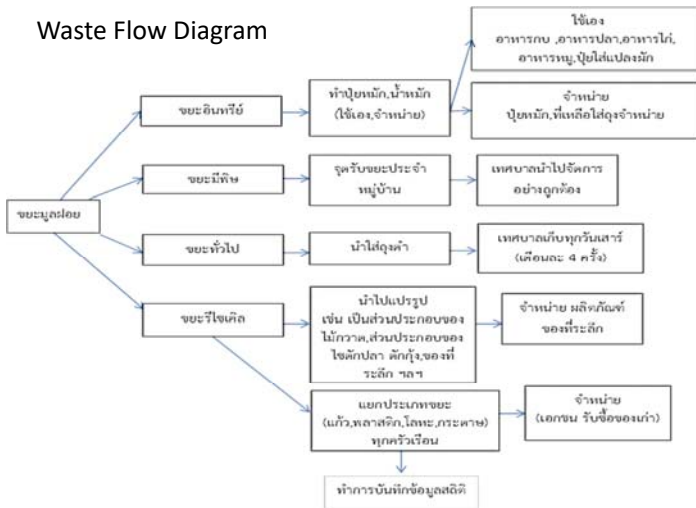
Waste Flow Diagram

ขยะมูลฝอย

ขยะอินทรีย์

ทำปุ๋ยหมัก,น้ำหมัก (ใช้เอง,จำหน่าย)

ใช้เอง อาหารกบ ,อาหารปลา,อาหารไก่, อาหารหมู,ปุ๋ยใส่แปลงผัก

จำหน่าย ปุ๋ยหมัก,ที่เหลือใส่ถุงจำหน่าย

ขยะมีพิษ

จุดรับขยะประจำหมู่บ้าน

เทศบาลนำไปจัดการอย่างถูกต้อง

ขยะทั่วไป

นำใส่ถุงดำ

เทศบาลเก็บทุกวันเสาร์ (เดือนละ 4 ครั้ง)

ขยะรีไซเคิล

นำไปแปรรูป เช่น เป็นส่วนประกอบของไม้กวาด,ส่วนประกอบของไซดักปลา ดักกุ้ง,ของที่ระลึก ฯลฯ

จำหน่าย ผลิตภัณฑ์ของที่ระลึก

แยกประเภทขยะ (แก้ว,พลาสติก,โลหะ,กระดาษ) ทุกครัวเรือน

จำหน่าย (เอกชน รับซื้อของเก่า)

ทำการบันทึกข้อมูลสถิติ